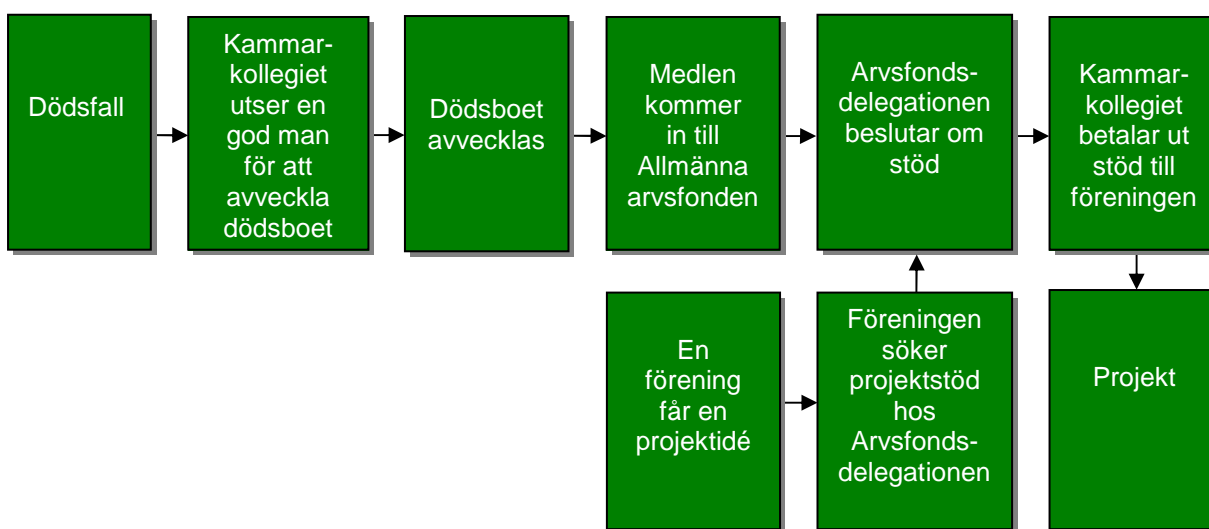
Dödsfall

Kammarkollegiet utser en god man för att avveckla dödsboet

Dödsboet avvecklas

Medlen kommer in till Allmänna arvsfonden

Arvsfondsdelegationen beslutar om stöd

Kammarkollegiet betalar ut stöd till föreningen

En förening får en projektidé

Föreningen söker projektstöd hos Arvsfondsdelegationen

Projekt